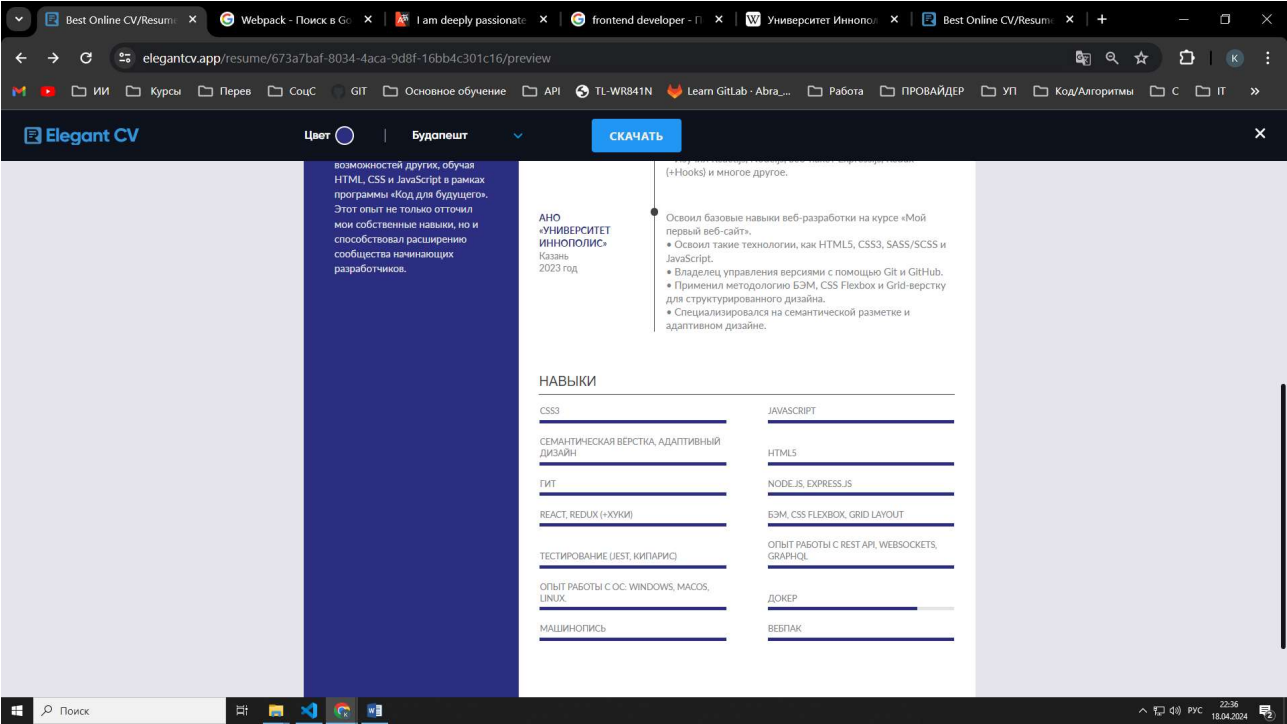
Best Online CV/Resume
Webpack - Поиск в Go
I am deeply passionate
frontend developer - П
Университет Иннопол
Best Online CV/Resume

elegantcv.app/resume/673a7baf-8034-4aca-9d8f-16bb4c301c16/preview

ИИ Курсы Перев СоцС GIT Основное обучение API TL-WR841N Learn GitLab · Abra_... Работа ПРОВАЙДЕР УП Код/Алгоритмы С IT

Elegant CV
Цвет
Будапешт
СКАЧАТЬ

возможностей других, обучая HTML, CSS и JavaScript в рамках программы «Код для будущего». Этот опыт не только отточил мои собственные навыки, но и способствовал расширению сообщества начинающих разработчиков.

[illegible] (+Hooks) и многое другое.

АНО «УНИВЕРСИТЕТ ИННОПОЛИС»
Казань
2023 год

Освоил базовые навыки веб-разработки на курсе «Мой первый веб-сайт».
• Освоил такие технологии, как HTML5, CSS3, SASS/SCSS и JavaScript.
• Владелец управления версиями с помощью Git и GitHub.
• Применил методологию БЭМ, CSS Flexbox и Grid-верстку для структурированного дизайна.
• Специализировался на семантической разметке и адаптивном дизайне.

НАВЫКИ

CSS3
JAVASCRIPT
СЕМАНТИЧЕСКАЯ ВЕРСТКА, АДАПТИВНЫЙ ДИЗАЙН
HTML5
ГИТ
NODE.JS, EXPRESS.JS
REACT, REDUX (+ХУКИ)
БЭМ, CSS FLEXBOX, GRID LAYOUT
ТЕСТИРОВАНИЕ (JEST, КИПАРИС)
ОПЫТ РАБОТЫ С REST API, WEBSOCKETS, GRAPHQL
ОПЫТ РАБОТЫ С ОС: WINDOWS, MACOS, LINUX.
ДОКЕР
МАШИНОПИСЬ
ВЕБПАК

Поиск
РУС 22:36 18.04.2024